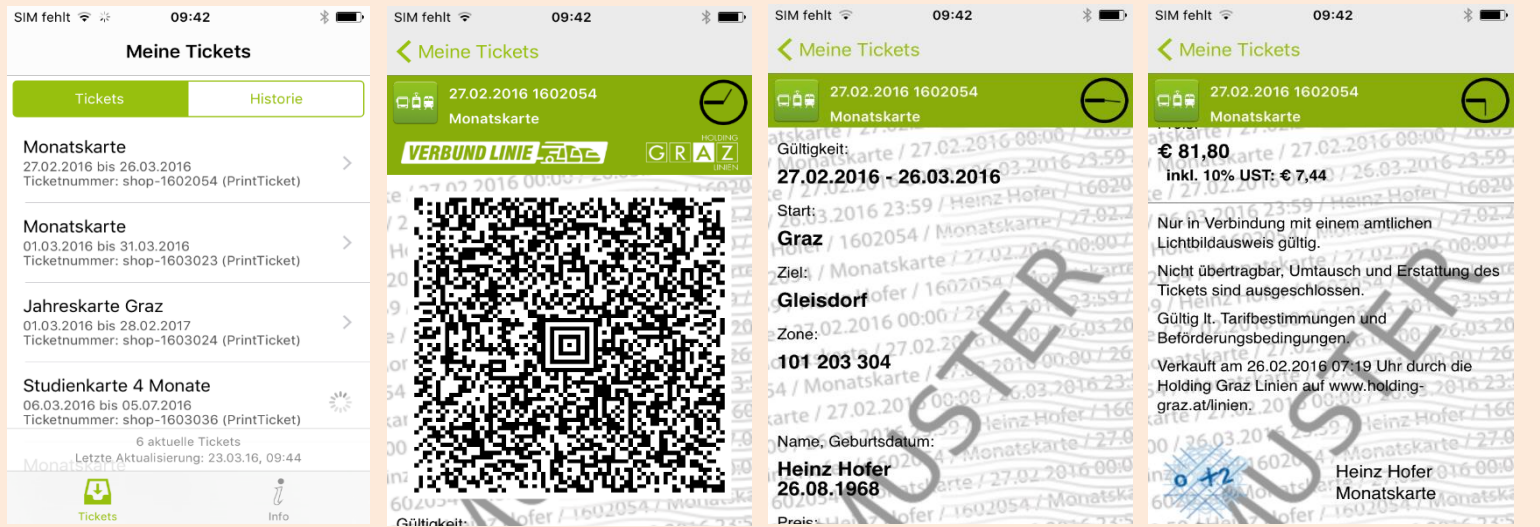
SIM fehlt 09:42

Meine Tickets

Tickets | Historie

Monatskarte
27.02.2016 bis 26.03.2016
Ticketnummer: shop-1602054 (PrintTicket)

Monatskarte
01.03.2016 bis 31.03.2016
Ticketnummer: shop-1603023 (PrintTicket)

Jahreskarte Graz
01.03.2016 bis 28.02.2017
Ticketnummer: shop-1603024 (PrintTicket)

Studienkarte 4 Monate
06.03.2016 bis 05.07.2016
Ticketnummer: shop-1603036 (PrintTicket)

6 aktuelle Tickets
Letzte Aktualisierung: 23.03.16, 09:44

Monatskarte

Tickets
Info

SIM fehlt 09:42

Meine Tickets

27.02.2016 1602054
Monatskarte

VERBUND LINIE

HOLDING GRAZ LINIEN

Gültigkeit:

SIM fehlt 09:42

Meine Tickets

27.02.2016 1602054
Monatskarte

Gültigkeit:
27.02.2016 - 26.03.2016

Start:
Graz

Ziel:
Gleisdorf

Zone:
101 203 304

Name, Geburtsdatum:
Heinz Hofer
26.08.1968

Preis:

MUSTER

SIM fehlt 09:42

Meine Tickets

27.02.2016 1602054
Monatskarte

€ 81,80
inkl. 10% UST: € 7,44

Nur in Verbindung mit einem amtlichen Lichtbildausweis gültig.

Nicht übertragbar, Umtausch und Erstattung des Tickets sind ausgeschlossen.

Gültig lt. Tarifbestimmungen und Beförderungsbedingungen.

Verkauft am 26.02.2016 07:19 Uhr durch die Holding Graz Linien auf www.holding-graz.at/linien.

o +2

Heinz Hofer
Monatskarte

MUSTER